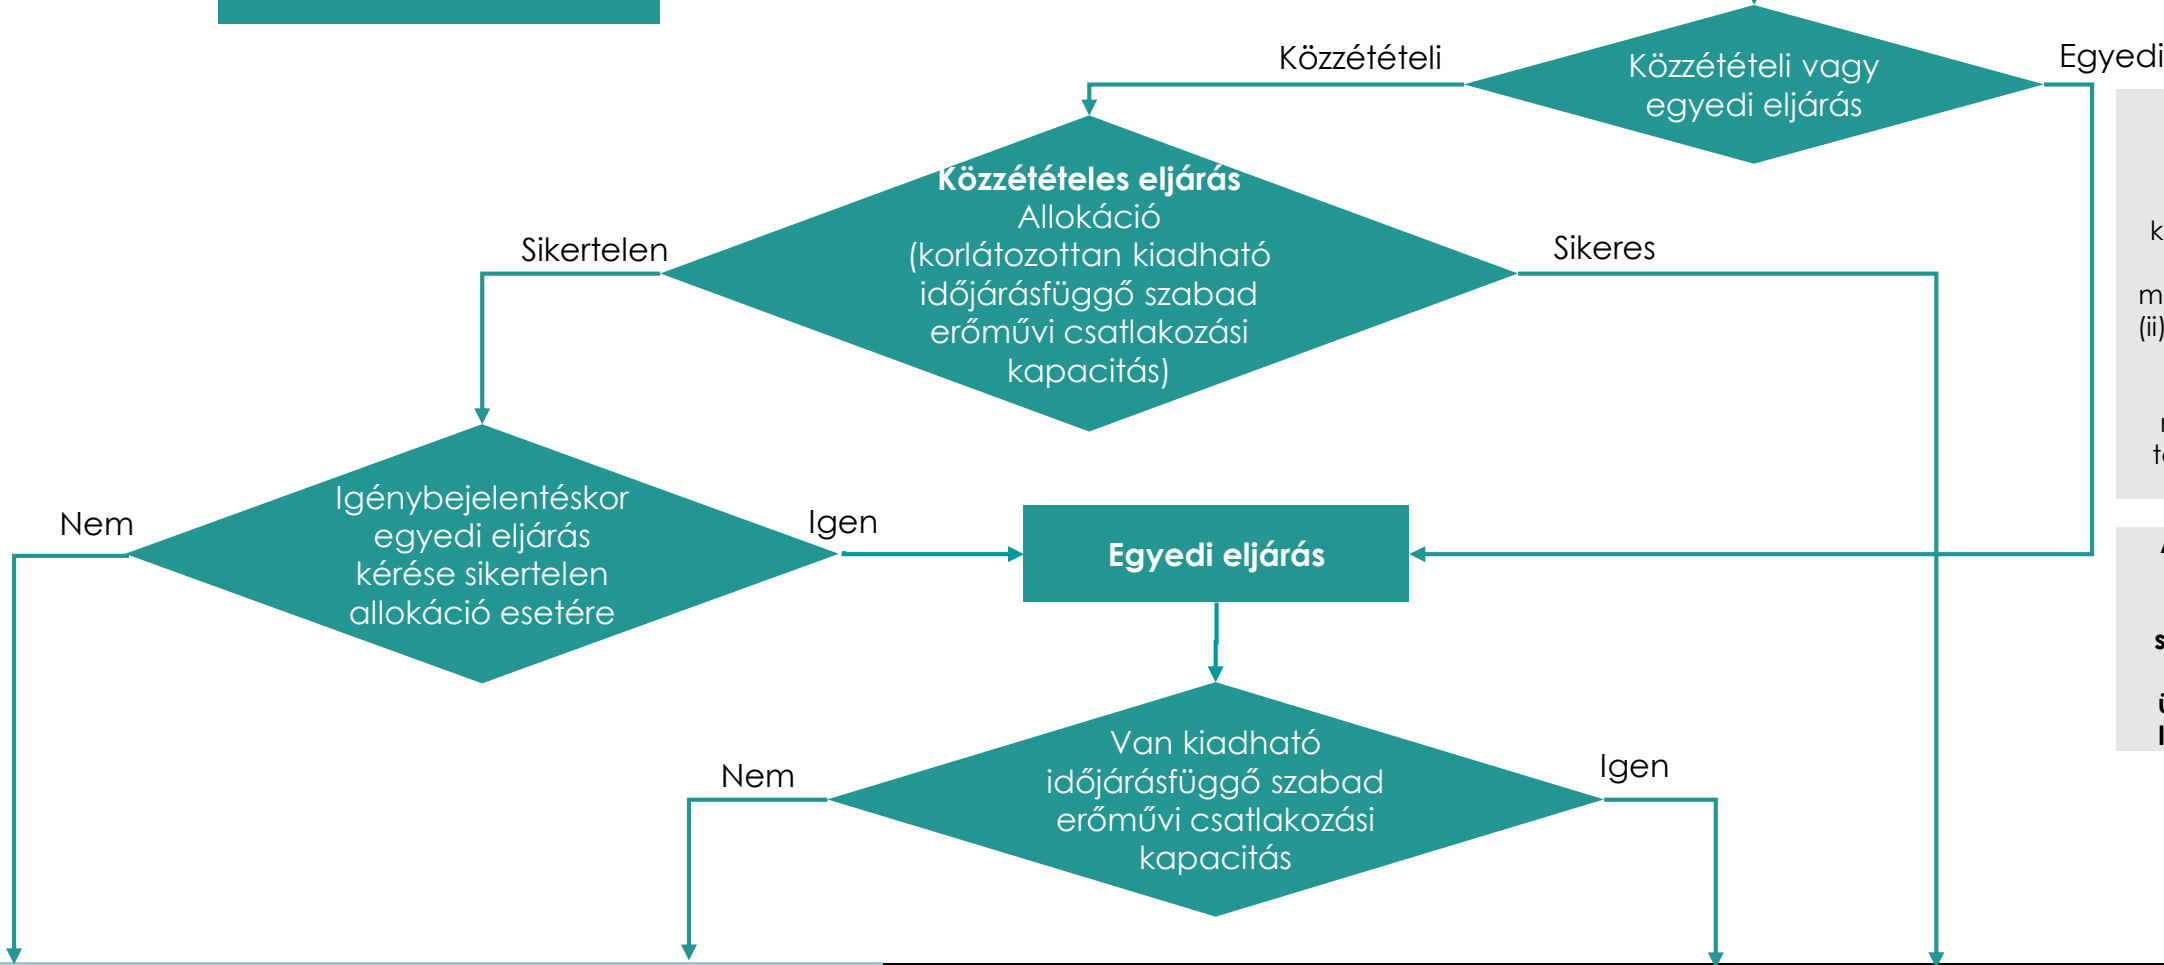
Közzétételi

Közzétételi vagy egyedi eljárás

Egyedi

Közzétételes eljárás
Allokáció
(korlátozottan kiadható időjárásfüggő szabad erőművi csatlakozási kapacitás)

Sikertelen

Sikeres

k

m
(ii)

t

Nem

Igénybejelentéskor egyedi eljárás kérése sikertelen allokáció esetére

Igen

Egyedi eljárás

Nem

Van kiadható időjárásfüggő szabad erőművi csatlakozási kapacitás

Igen